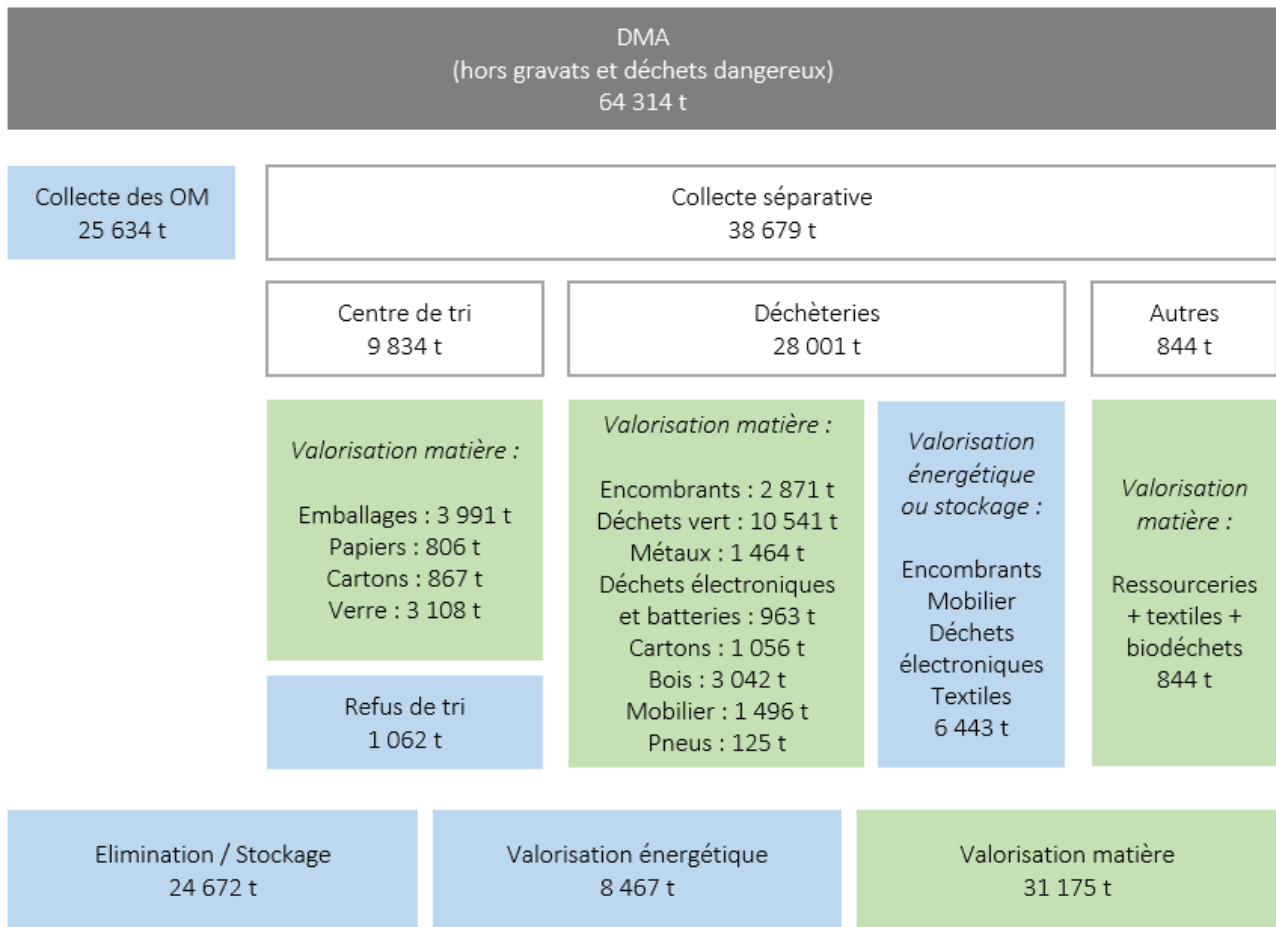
DMA
(hors gravats et déchets dangereux)
64 314 t

Collecte des OM
25 634 t

Collecte séparative
38 679 t

Centre de tri
9 834 t

Déchèteries
28 001 t

Autres
844 t

*Valorisation matière :*

Emballages : 3 991 t
Papiers : 806 t
Cartons : 867 t
Verre : 3 108 t

Refus de tri
1 062 t

*Valorisation matière :*

Encombrants : 2 871 t
Déchets vert : 10 541 t
Métaux : 1 464 t
Déchets électroniques et batteries : 963 t
Cartons : 1 056 t
Bois : 3 042 t
Mobilier : 1 496 t
Pneus : 125 t

*Valorisation énergétique ou stockage :*

Encombrants
Mobilier
Déchets électroniques
Textiles
6 443 t

*Valorisation matière :*

Ressourceries + textiles + biodéchets
844 t

Elimination / Stockage
24 672 t

Valorisation énergétique
8 467 t

Valorisation matière
31 175 t